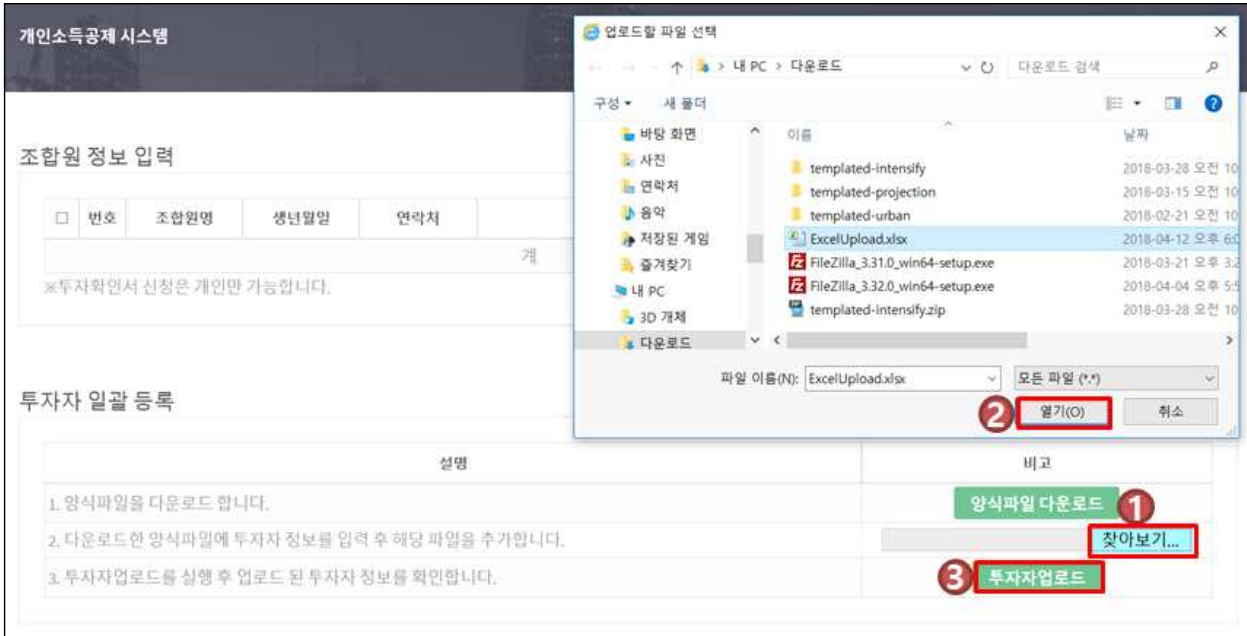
개인소득공제 시스템

조합원 정보 입력

| □ | 번호 | 조합원명 | 생년월일 | 연락처 |
|---|---|---|---|---|
| | | | | 계 |

※투자확인서 신청은 개인만 가능합니다.

업로드할 파일 선택

× 

↑ > 내 PC > 다운로드

다운로드 검색

구성 ▾ 새 폴더

바탕 화면
사진
연락처
음악
저장된 게임
즐겨찾기
내 PC
3D 개체
다운로드

| 이름 | 날짜 |
|---|---|
| templated-intensify | 2018-03-28 오전 10 |
| templated-projection | 2018-03-15 오전 10 |
| templated-urban | 2018-02-21 오전 10 |
| ExcelUpload.xlsx | 2018-04-12 오후 6: |
| FileZilla_3.31.0_win64-setup.exe | 2018-03-21 오후 3: |
| FileZilla_3.32.0_win64-setup.exe | 2018-04-04 오후 5: |
| templated-intensify.zip | 2018-03-28 오전 10 |

파일 이름(N): ExcelUpload.xlsx

모든 파일 (*.*)

2 열기(O) 취소

투자자 일괄 등록

| 설명 | 비고 |
|---|---|
| 1. 양식파일을 다운로드 합니다. | 양식파일 다운로드 1 |
| 2. 다운로드한 양식파일에 투자자 정보를 입력 후 해당 파일을 추가합니다. | 찾아보기... |
| 3. 투자자업로드를 실행 후 업로드 된 투자자 정보를 확인합니다. | 3 투자자업로드 |